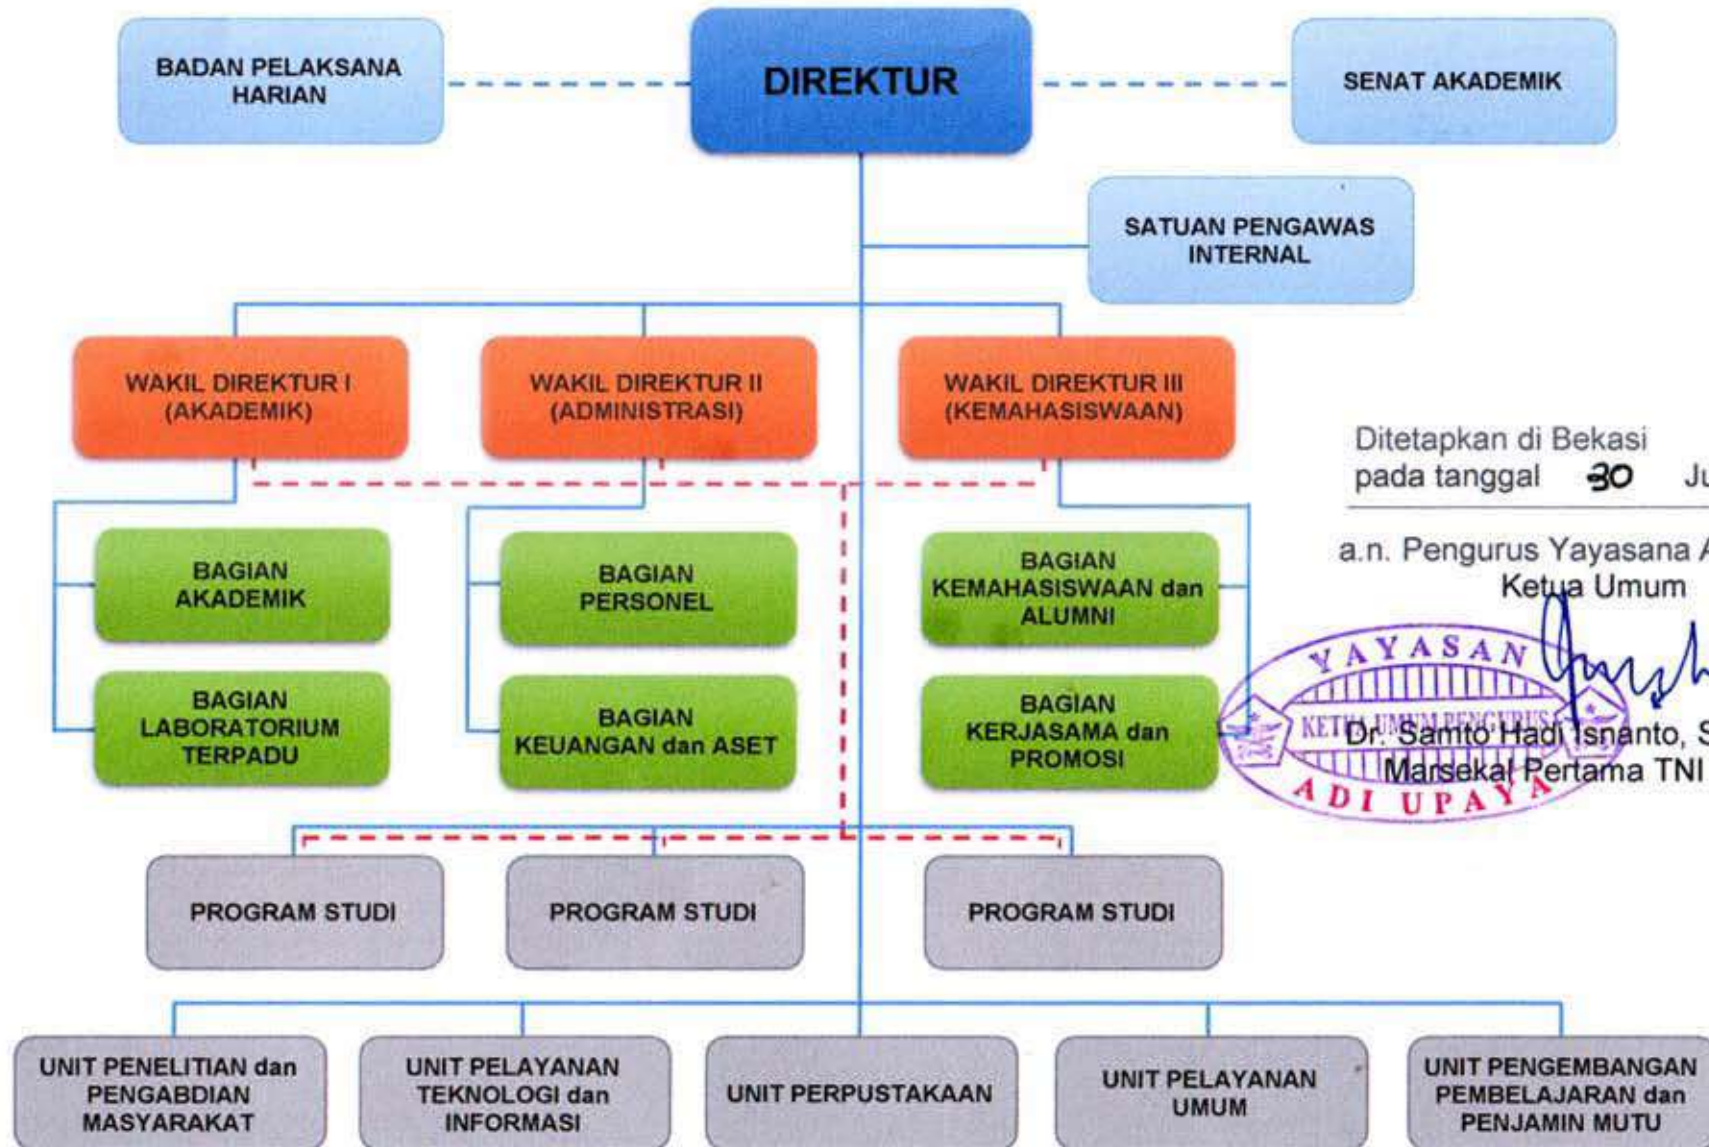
BADAN PELAKSANA HARIAN

DIREKTUR

SENAT AKADEMIK

SATUAN PENGAWAS INTERNAL

WAKIL DIREKTUR I (AKADEMIK)

WAKIL DIREKTUR II (ADMINISTRASI)

WAKIL DIREKTUR III (KEMAHASISWAAN)

BAGIAN AKADEMIK

BAGIAN LABORATORIUM TERPADU

BAGIAN PERSONEL

BAGIAN KEUANGAN dan ASET

BAGIAN KEMAHASISWAAN dan ALUMNI

BAGIAN KERJASAMA dan PROMOSI

PROGRAM STUDI

PROGRAM STUDI

PROGRAM STUDI

UNIT PENELITIAN dan PENGABDIAN MASYARAKAT

UNIT PELAYANAN TEKNOLOGI dan INFORMASI

UNIT PERPUSTAKAAN

UNIT PELAYANAN UMUM

UNIT PENGEMBANGAN PEMBELAJARAN dan PENJAMIN MUTU

Ditetapkan di Bekasi
pada tanggal 30 Ju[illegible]

a.n. Pengurus Yayasana A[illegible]
Ketua Umum

YAYASAN
KETUA UMUM PENGURUS
ADI UPAYA

Dr. Samto Hadi Isnanto, S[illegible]
Marsekal Pertama TNI